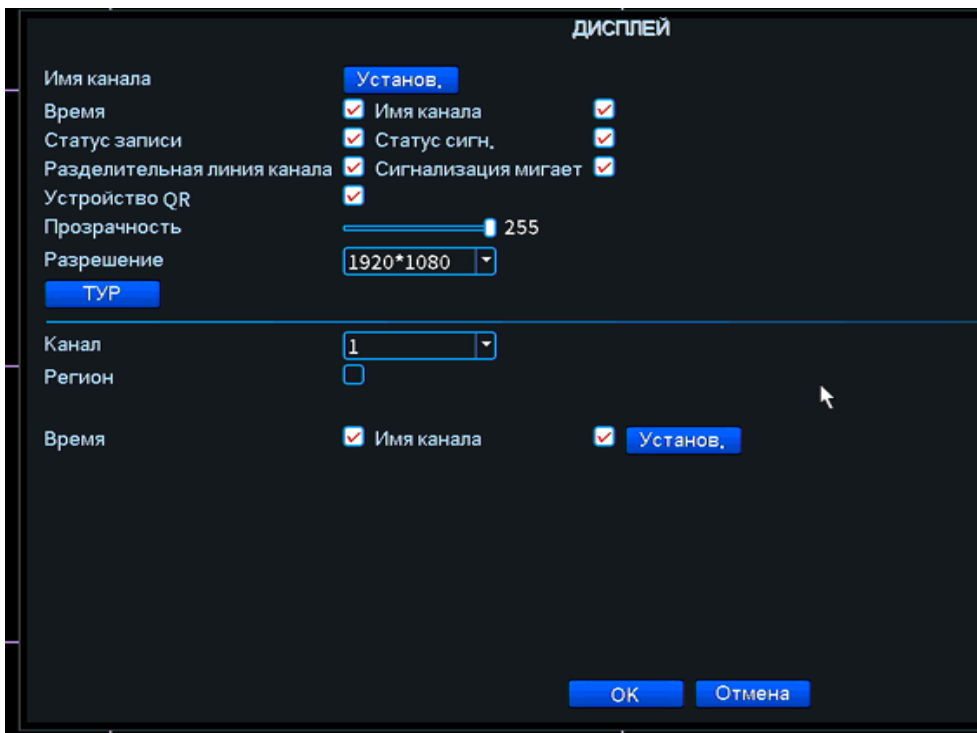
ДИСПЛЕЙ

Имя канала Установ.

Время Имя канала

Статус записи Статус сигн.

Разделительная линия канала Сигнализация мигает

Устройство QR

Прозрачность 255

Разрешение 1920*1080

ТУР

Канал 1

Регион

Время Имя канала Установ.

OK Отмена